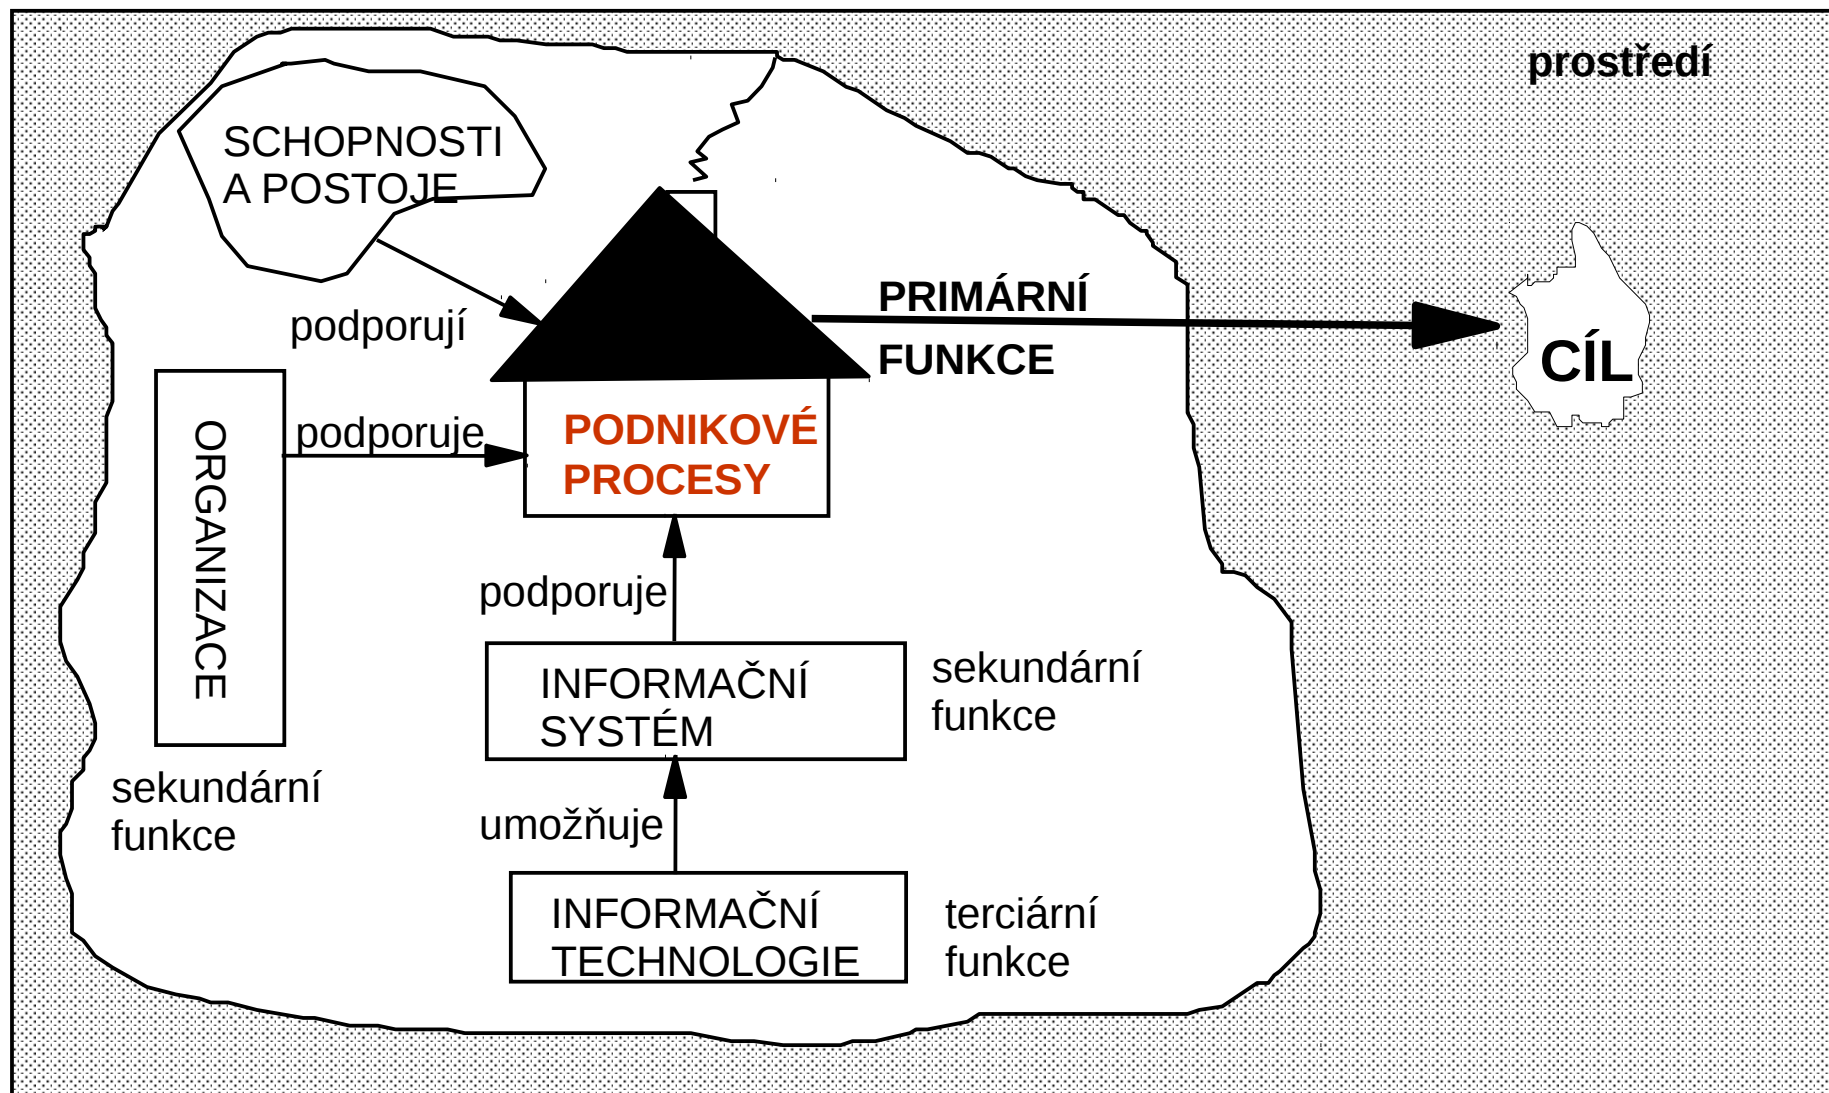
prostředí

SCHOPNOSTI A POSTOJE

podporují

PRIMÁRNÍ FUNKCE

CÍL

ORGANIZACE

podporuje

PODNIKOVÉ PROCESY

podporuje

INFORMAČNÍ SYSTÉM

sekundární funkce

sekundární funkce

umožňuje

INFORMAČNÍ TECHNOLOGIE

terciární funkce